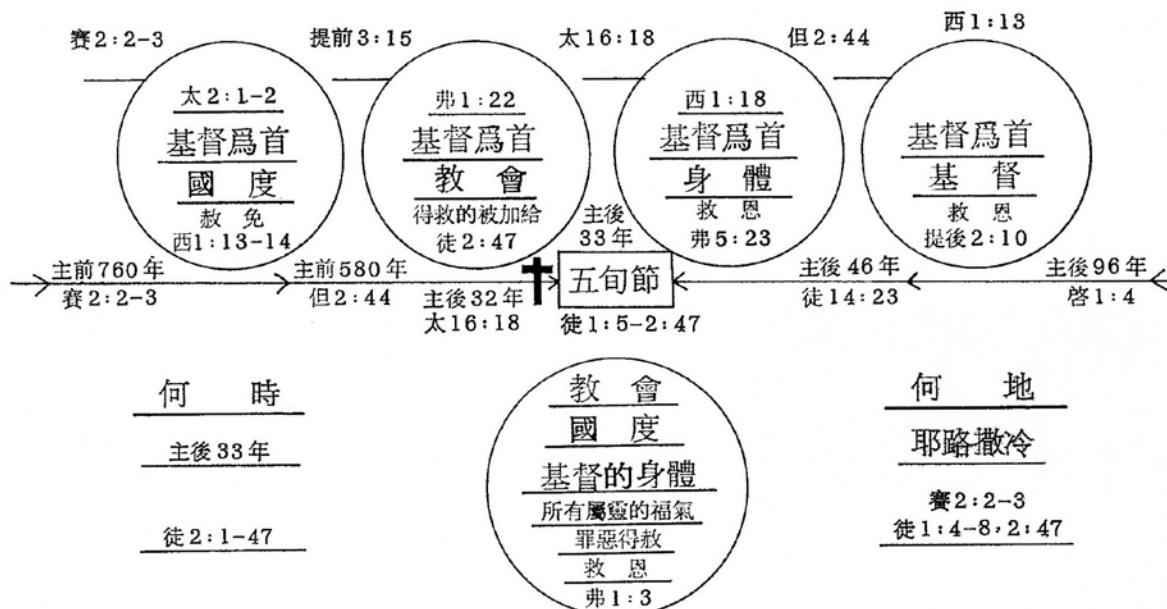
賽2:2-3

太2:1-2
基督爲首
國 度
赦 免
西1:13-14

提前3:15

弗1:22
基督爲首
教 會
得救的被加給
徒2:47

太16:18

西1:18
基督爲首
身 體
救 恩
弗5:23

但2:44

西1:13

基督爲首
基 督
救 恩
提後2:10

主前760年
賽2:2-3

主前580年
但2:44

主後32年
太16:18

主後
33年

五旬節
徒1:5-2:47

主後46年
徒14:23

主後96年
啓1:4

何 時
主後33年
徒2:1-47

教 會
國 度
基督的身體
所有屬靈的福氣
罪惡得赦
救 恩
弗1:3

何 地
耶路撒冷
賽2:2-3
徒1:4-8,2:47